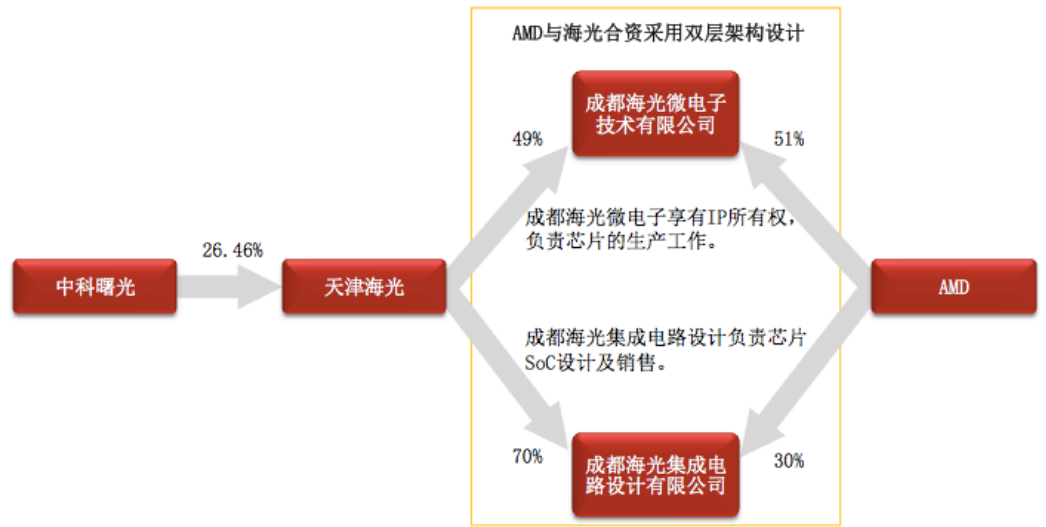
AMD与海光合资采用双层架构设计

成都海光微电子技术有限公司

49%

51%

成都海光微电子享有IP所有权，负责芯片的生产工作。

26.46%

中科曙光

天津海光

AMD

成都海光集成电路设计负责芯片SoC设计及销售。

70%

30%

成都海光集成电路设计有限公司